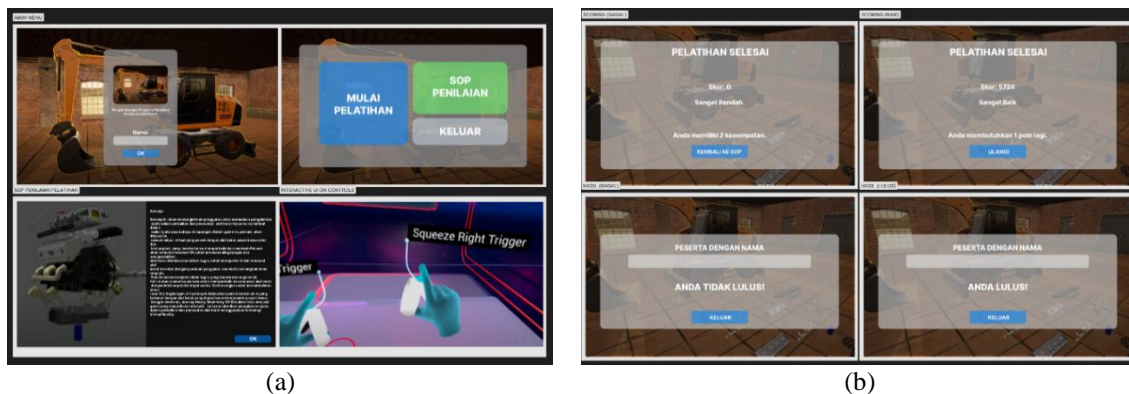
MAIN MENU

Nama:

OK

MULAI PELATIHAN

SOP PENILAIAN

KELUAR

SOP PENILAIAN PELATIHAN

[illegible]

OK

INTERACTIVE UI ON CONTROLS

Squeeze Right Trigger

Trigger

(a)

SCORING (GAGAL)

PELATIHAN SELESAI

Skor: 0

Sangat Rendah.

Anda memiliki 2 kesempatan.

KEMBALI KE SOP

SCORING (BAIK)

PELATIHAN SELESAI

Skor: 5724

Sangat Baik

Anda membutuhkan 1 poin lagi.

ULANGI

HASIL (GAGAL)

PESERTA DENGAN NAMA

ANDA TIDAK LULUS!

KELUAR

HASIL (LULUS)

PESERTA DENGAN NAMA

ANDA LULUS!

KELUAR

(b)